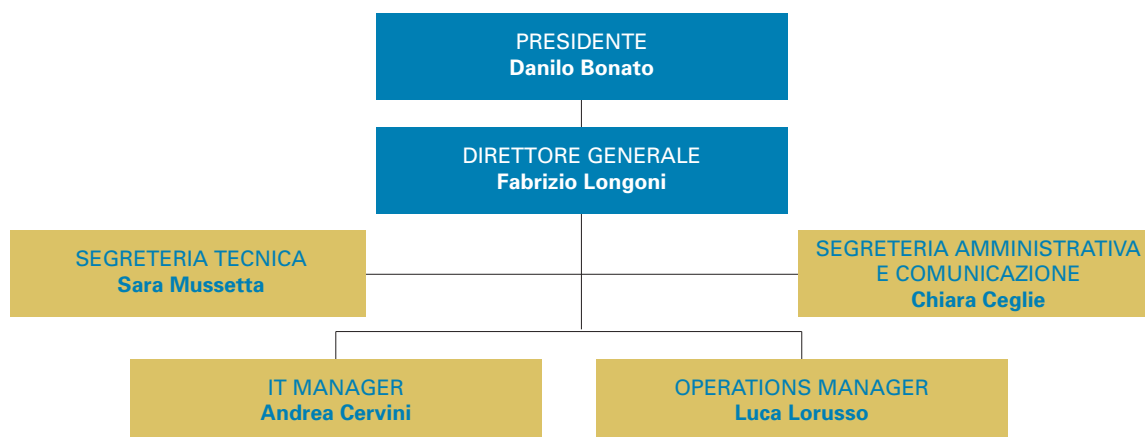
PRESIDENTE
Danilo Bonato

DIRETTORE GENERALE
Fabrizio Longoni

SEGRETERIA TECNICA
Sara Mussetta

SEGRETERIA AMMINISTRATIVA E COMUNICAZIONE
Chiara Ceglie

IT MANAGER
Andrea Cervini

OPERATIONS MANAGER
Luca Lorusso